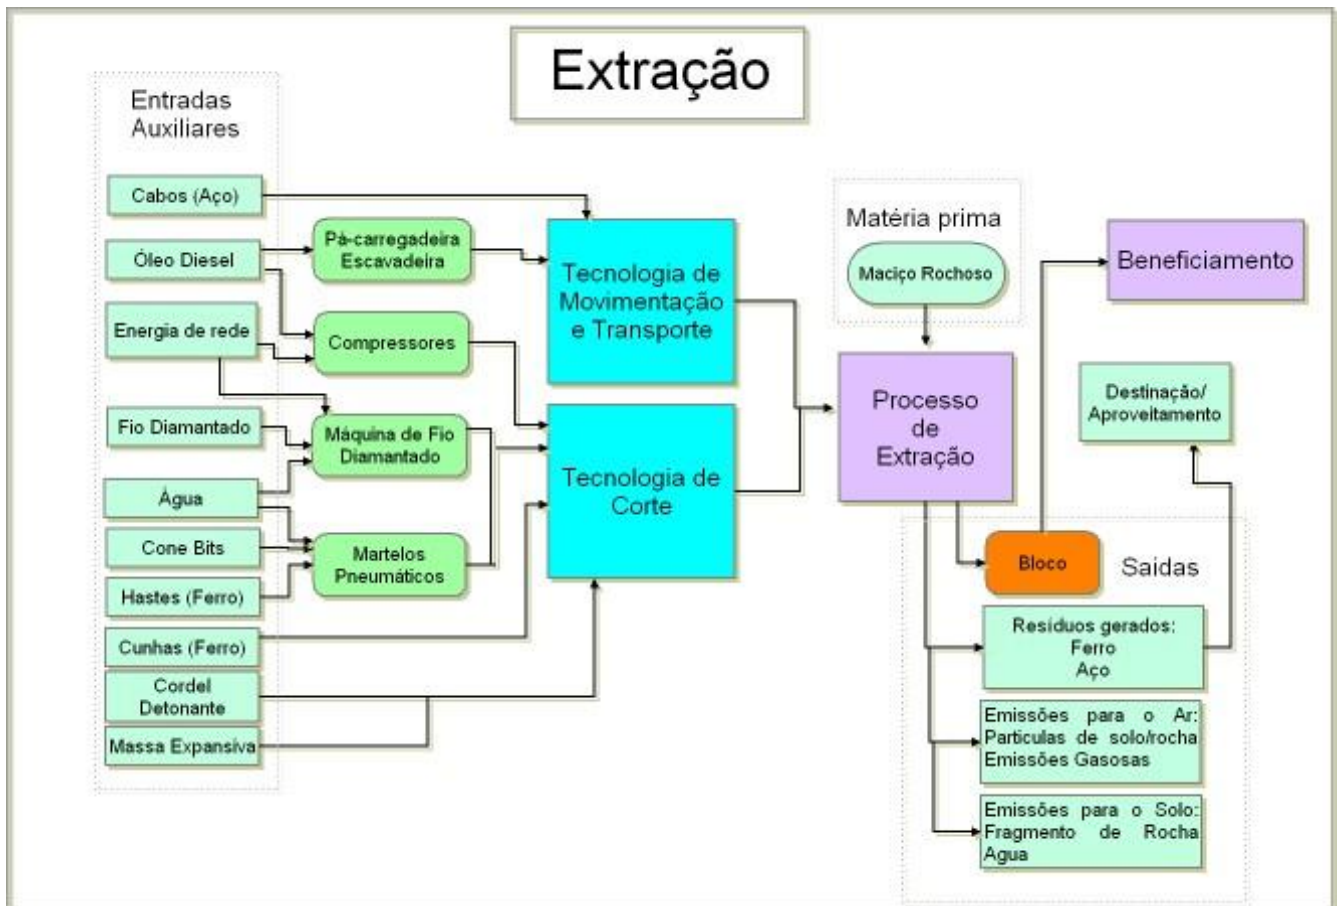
Extração

Entradas Auxiliares

Cabos (Aço)

Óleo Diesel

Energia de rede

Fio Diamantado

Água

Cone Bits

Hastes (Ferro)

Cunhas (Ferro)

Cordel Detonante

Massa Expansiva

Pá-carregadeira Escavadeira

Compressores

Máquina de Fio Diamantado

Martelos Pneumáticos

Tecnologia de Movimentação e Transporte

Tecnologia de Corte

Matéria prima

Maciço Rochoso

Processo de Extração

Beneficiamento

Destinação/ Aproveitamento

Bloco

Saidas

Resíduos gerados: Ferro Aço

Emissões para o Ar: Particulas de solo/rocha Emissões Gasosas

Emissões para o Solo: Fragmento de Rocha Agua